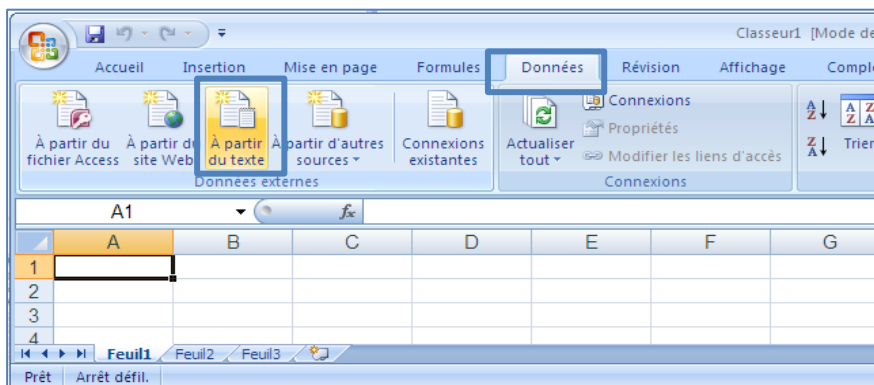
Classeur1 [Mode de

Accueil Insertion Mise en page Formules Données Révision Affichage Comple

À partir du fichier Access À partir du site Web À partir du texte À partir d'autres sources Connexions existantes Actualiser tout Connexions Propriétés Modifier les liens d'accès Trier

Données externes Connexions

A1 $f_x$

| | A | B | C | D | E | F | G |
|---|---|---|---|---|---|---|---|
| 1 | | | | | | | |
| 2 | | | | | | | |
| 3 | | | | | | | |
| 4 | | | | | | | |

Feuil1 Feuil2 Feuil3

Prêt Arrêt défil.